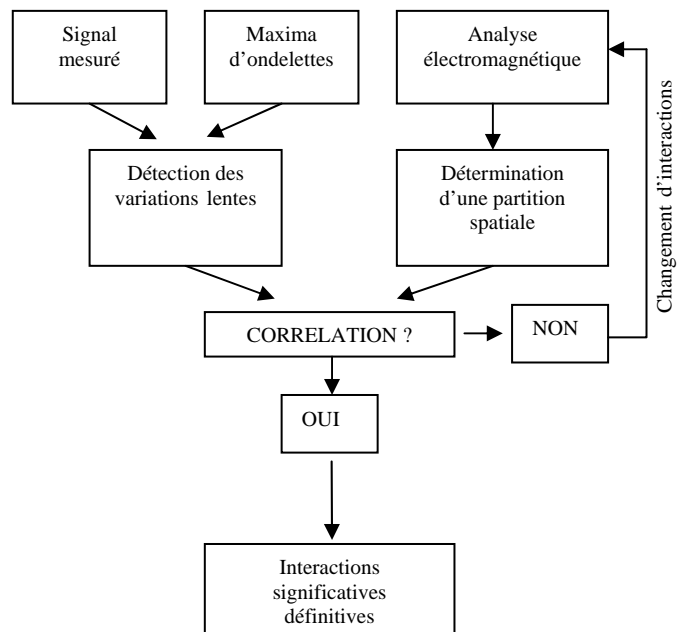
Signal mesuré

Maxima d'ondelettes

Analyse électromagnétique

Changement d'interactions

Détection des variations lentes

Détermination d'une partition spatiale

CORRELATION ?

NON

OUI

Interactions significatives définitives